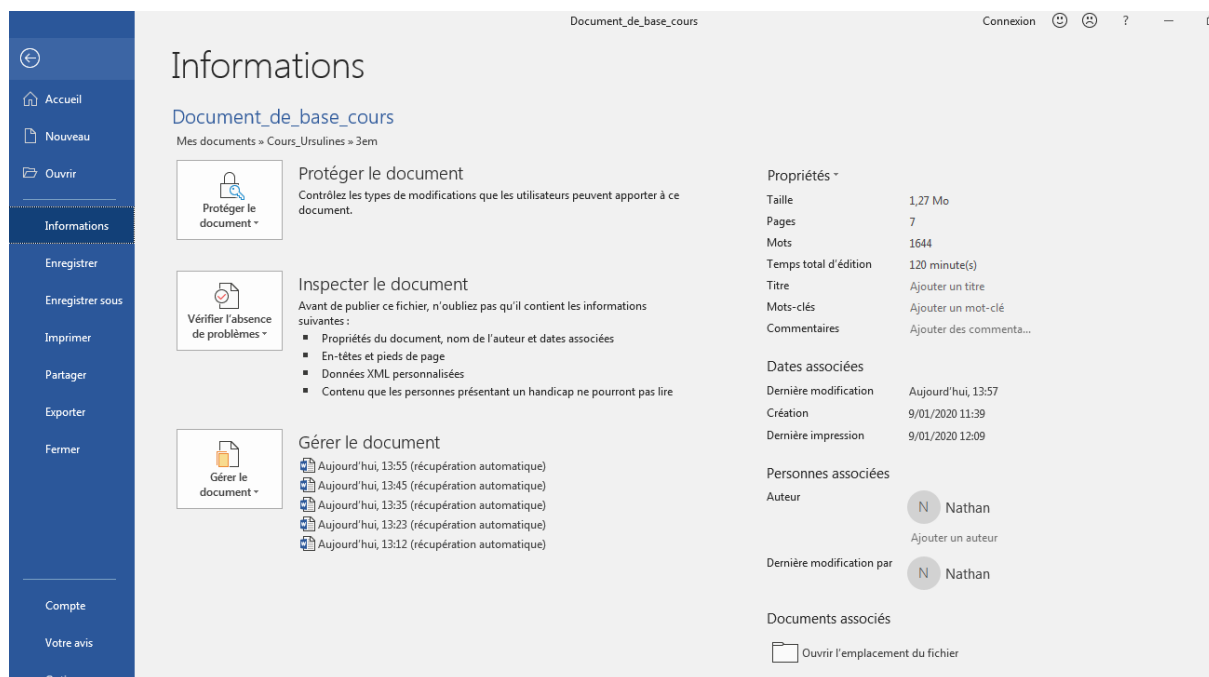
Document_de_base_cours

Connexion ? —

Accueil
Nouveau
Ouvrir
Informations
Enregistrer
Enregistrer sous
Imprimer
Partager
Exporter
Fermer
Compte
Votre avis

Informations

Document_de_base_cours
Mes documents » Cours_Ursulines » 3em

Protéger le document
Protéger le document
Contrôlez les types de modifications que les utilisateurs peuvent apporter à ce document.

Vérifier l'absence de problèmes
Inspecter le document
Avant de publier ce fichier, n'oubliez pas qu'il contient les informations suivantes :
- Propriétés du document, nom de l'auteur et dates associées
- En-têtes et pieds de page
- Données XML personnalisées
- Contenu que les personnes présentant un handicap ne pourront pas lire

Gérer le document
Gérer le document
Aujourd'hui, 13:55 (récupération automatique)
Aujourd'hui, 13:45 (récupération automatique)
Aujourd'hui, 13:35 (récupération automatique)
Aujourd'hui, 13:23 (récupération automatique)
Aujourd'hui, 13:12 (récupération automatique)

Propriétés
| Taille | 1,27 Mo |
|---|---|
| Pages | 7 |
| Mots | 1644 |
| Temps total d'édition | 120 minute(s) |
| Titre | Ajouter un titre |
| Mots-clés | Ajouter un mot-clé |
| Commentaires | Ajouter des commenta... |

Dates associées
| Dernière modification | Aujourd'hui, 13:57 |
|---|---|
| Création | 9/01/2020 11:39 |
| Dernière impression | 9/01/2020 12:09 |

Personnes associées
Auteur
N Nathan
Ajouter un auteur
Dernière modification par
N Nathan

Documents associés
Ouvrir l'emplacement du fichier